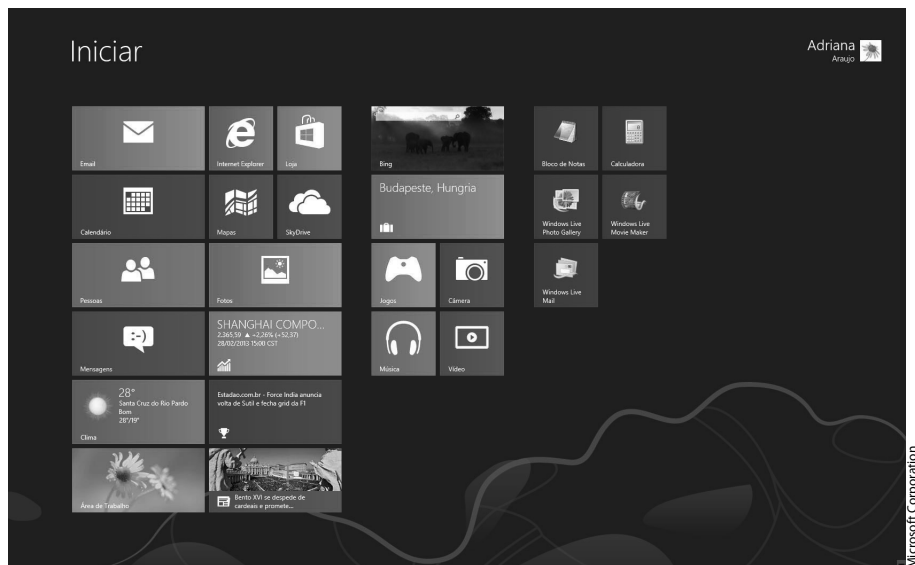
Iniciar

Adriana
Araujo

Email

Internet Explorer

Loja

Calendário

Mapas

SkyDrive

Pessoas

Fotos

Mensagens

SHANGHAI COMPO...
2.365,59 ▲ +2,26% (+52,37)
28/02/2013 15:00 CST

28°
Santa Cruz do Rio Pardo
Bom
28°/19°
Clima

Estadao.com.br - Force India anuncia volta de Sutil e fecha grid da F1

Área de Trabalho

Bento XVI se despede de cardeais e promete...

Bing

Budapeste, Hungria

Jogos

Câmera

Música

Vídeo

Bloco de Notas

Calculadora

Windows Live Photo Gallery

Windows Live Movie Maker

Windows Live Mail

Microsoft Corporation